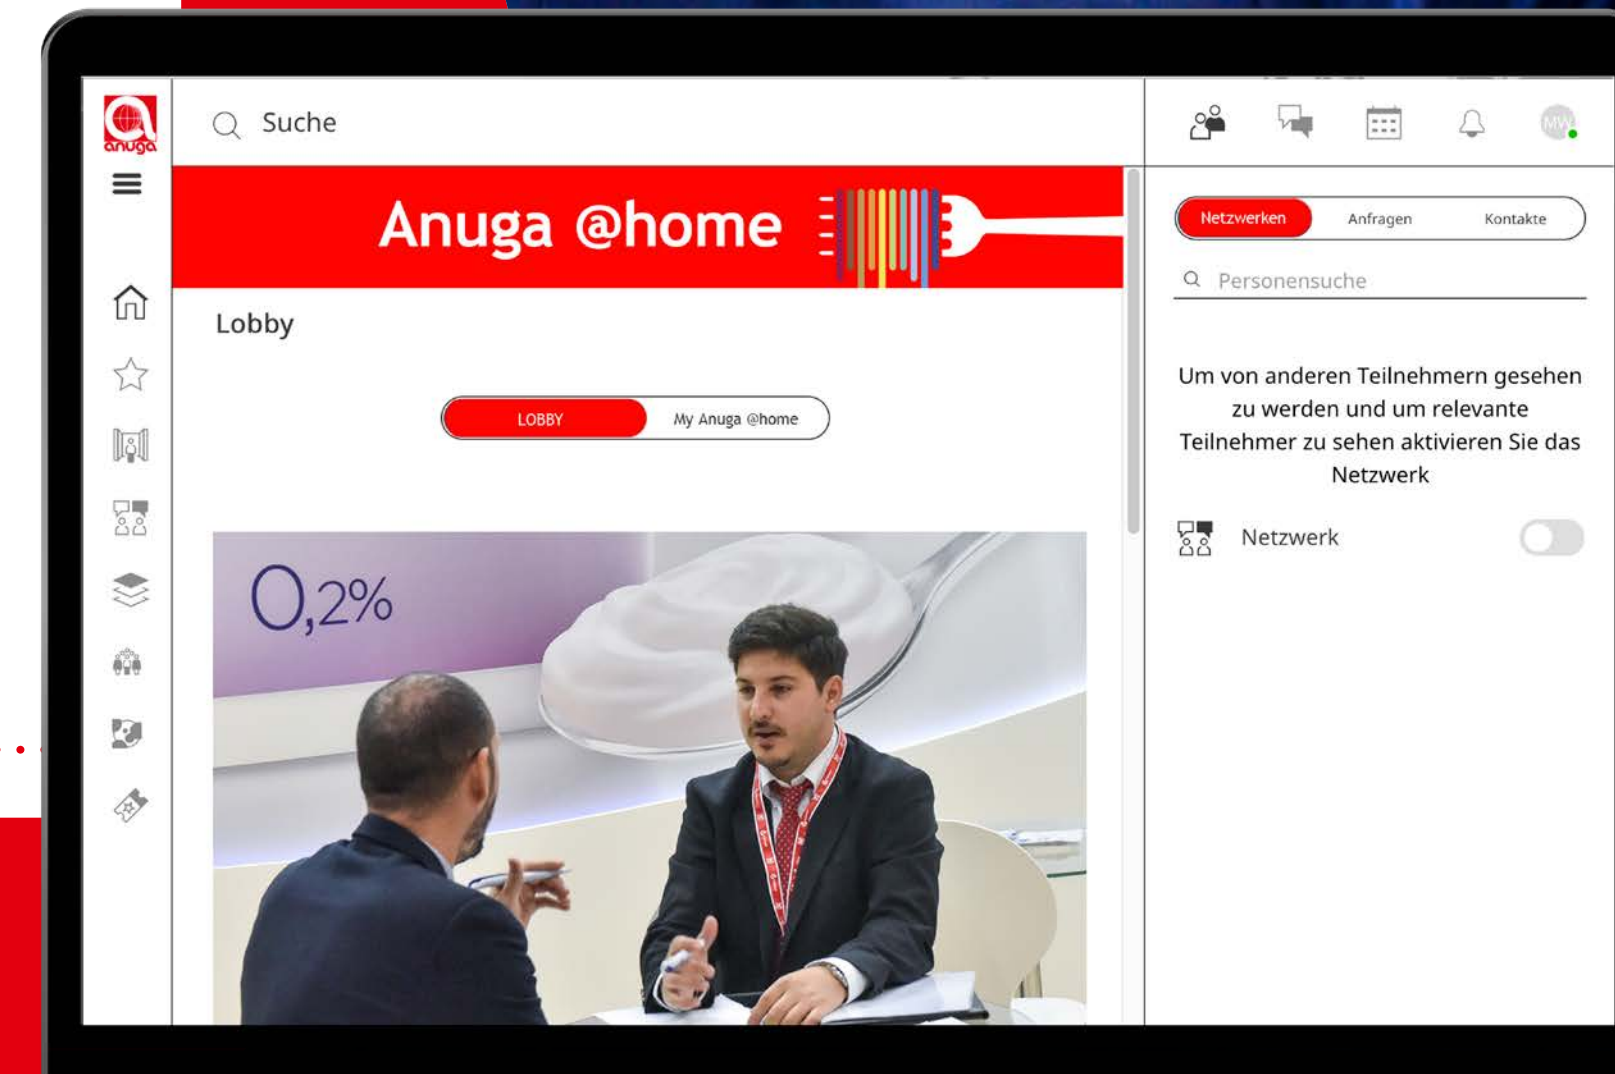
anuga

Suche

Anuga @home

Lobby

LOBBY

My Anuga @home

0,2%

MW

Netzwerken

Anfragen

Kontakte

Personensuche

Um von anderen Teilnehmern gesehen zu werden und um relevante Teilnehmer zu sehen aktivieren Sie das Netzwerk

Netzwerk